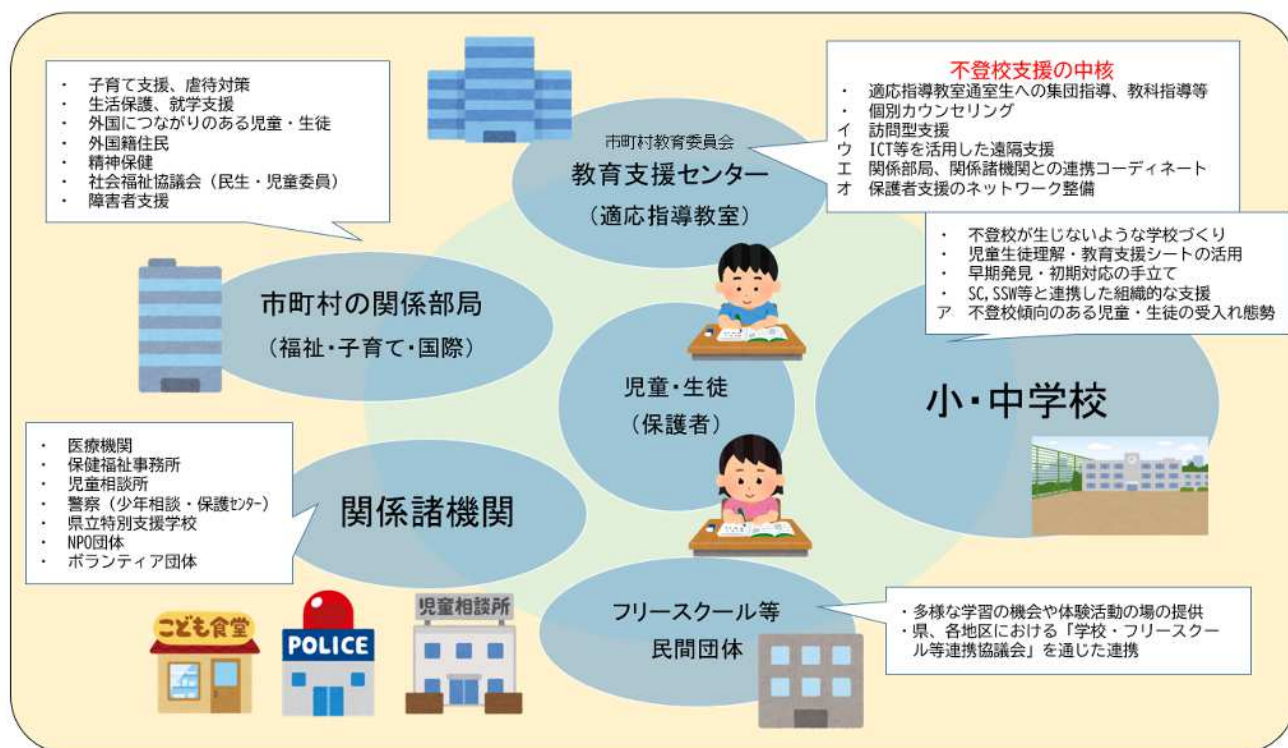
・ 子育て支援、虐待対策
・ 生活保護、就学支援
・ 外国につながりのある児童・生徒
・ 外国籍住民
・ 精神保健
・ 社会福祉協議会（民生・児童委員）
・ 障害者支援

市町村教育委員会
教育支援センター
（適応指導教室）

不登校支援の中核
・ 適応指導教室通室生への集団指導、教科指導等
・ 個別カウンセリング
イ 訪問型支援
ウ ICT等を活用した遠隔支援
エ 関係部局、関係諸機関との連携コーディネート
オ 保護者支援のネットワーク整備

・ 不登校が生じないような学校づくり
・ 児童生徒理解・教育支援シートの活用
・ 早期発見・初期対応の手立て
・ SC, SSW等と連携した組織的な支援
ア 不登校傾向のある児童・生徒の受入れ態勢

市町村の関係部局
（福祉・子育て・国際）

児童・生徒
（保護者）

小・中学校

・ 医療機関
・ 保健福祉事務所
・ 児童相談所
・ 警察（少年相談・保護センター）
・ 県立特別支援学校
・ NPO団体
・ ボランティア団体

関係諸機関

フリースクール等
民間団体

・多様な学習の機会や体験活動の場の提供
・県、各地区における「学校・フリースクール等連携協議会」を通じた連携

こども食堂
POLICE
児童相談所